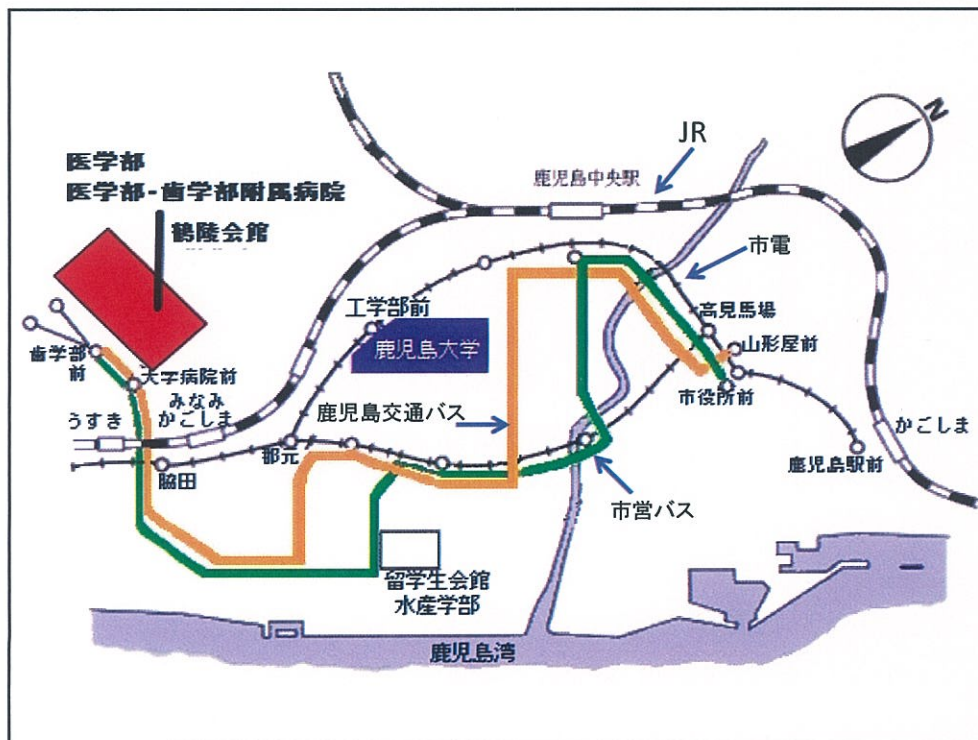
医学部
医学部・歯学部附属病院
鶴陵会館

JR
鹿児島中央駅
市電
高見馬場
山形屋前
市役所前
工学部前
鹿児島大学
歯学部前
大学病院前
みなみかごしま
うすき
鹿児島交通バス
郡元
脇田
市営バス
かごしま
鹿児島駅前
留学生会館
水産学部
鹿児島湾